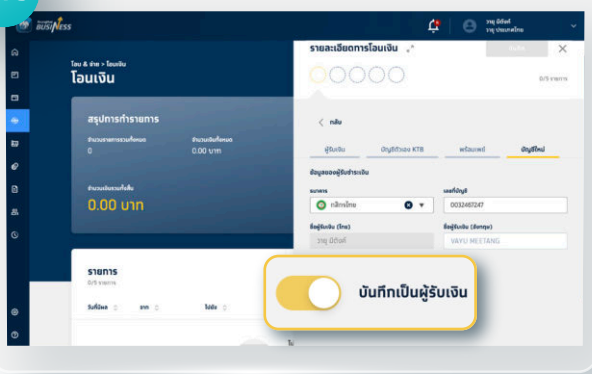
BUSINESS

วายุ มีตังค์
วายุ ประมาณไทย

โอน & จ่าย > โอนเงิน
โอนเงิน

สรุปการทำรายการ
จำนวนรายการรวมทั้งหมด
0
จำนวนเงินทั้งหมด
0.00 บาท

จำนวนเงินรวมทั้งสิ้น
0.00 บาท

รายการ
0/5 รายการ

วันที่โอน
จาก
ไปยัง

รายละเอียดการโอนเงิน

0/5 รายการ

< กลับ

ผู้รับเงิน
บัญชีตัวเอง KTB
พร้อมเพย์
บัญชีใหม่

ข้อมูลของผู้รับชำระเงิน
ธนาคาร
กสิกรไทย
เลขที่บัญชี
0032467247
ชื่อผู้รับเงิน (ไทย)
วายุ มีตังค์
ชื่อผู้รับเงิน (อังกฤษ)
VAYU MEETANG

บันทึกเป็นผู้รับเงิน